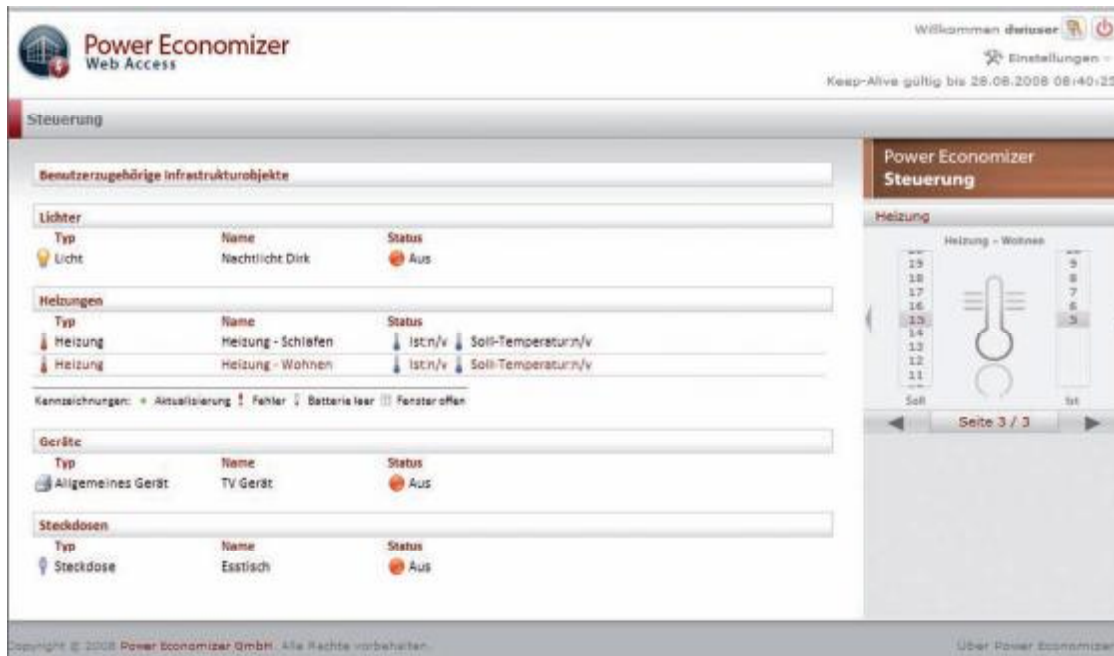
Power Economizer
Web Access

Willkommen dwiuser

Einstellungen

Keep-Alive gültig bis 28.08.2008 08:40:2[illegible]

Steuerung

Benutzerzugehörige Infrastrukturobjekte

Lichter

| Typ | Name | Status |
|---|---|---|
| Licht | Nachtlicht Dirk | Aus |

Heizungen

| Typ | Name | Status |
|---|---|---|
| Heizung | Heizung - Schlafen | Ist:n/v Soll-Temperatur:n/v |
| Heizung | Heizung - Wohnen | Ist:n/v Soll-Temperatur:n/v |

Kennzeichnungen: Aktualisierung Fehler Batterie leer Fenster offen

Geräte

| Typ | Name | Status |
|---|---|---|
| Allgemeines Gerät | TV Gerät | Aus |

Steckdosen

| Typ | Name | Status |
|---|---|---|
| Steckdose | Esstisch | Aus |

Power Economizer
Steuerung

Heizung

Heizung - Wohnen

19
18
17
16
15
14
13
12
11

9
8
7
6
5

Soll

Ist

Seite 3 / 3

Copyright © 2008 Power Economizer GmbH. Alle Rechte vorbehalten.

Über Power Economizer